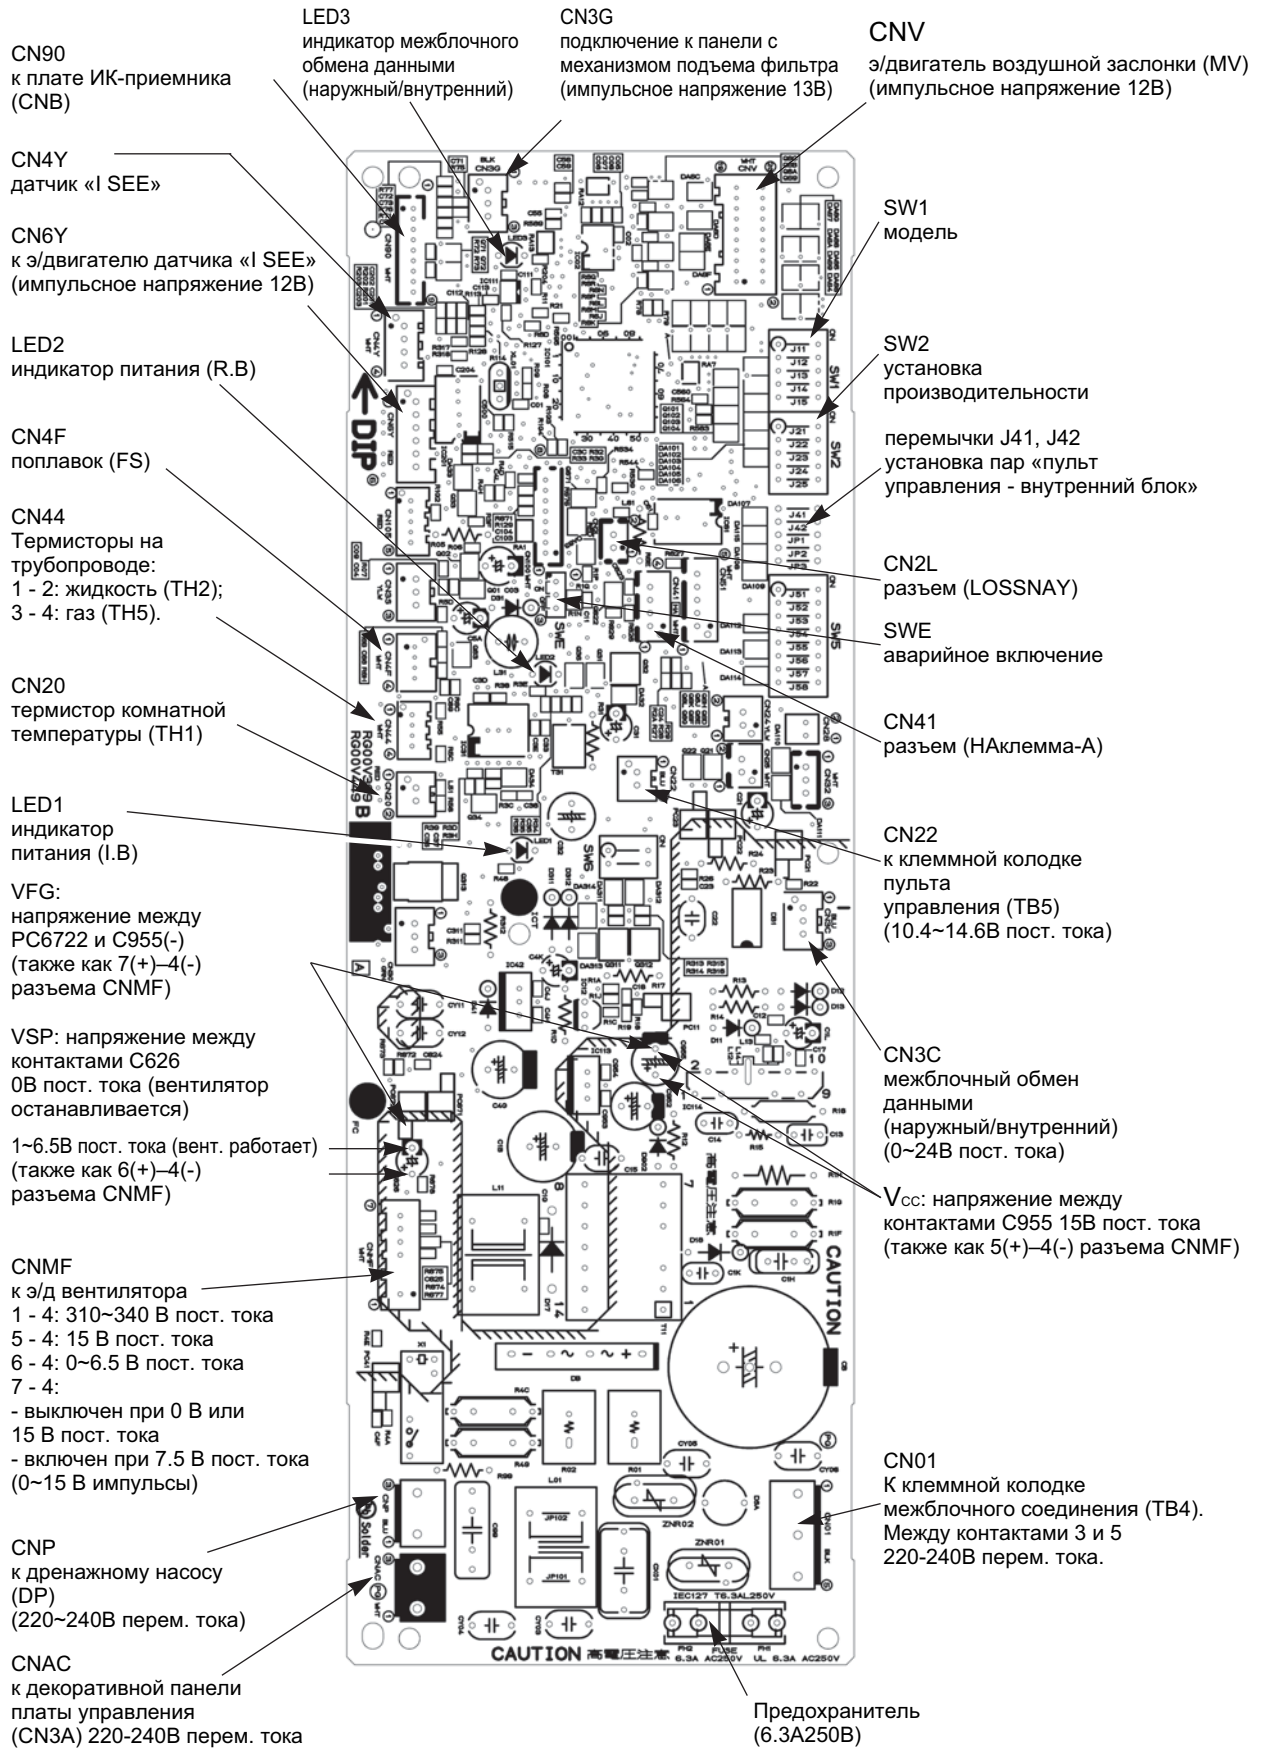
LED3
индикатор межблочного обмена данными (наружный/внутренний)

CN3G
подключение к панели с механизмом подъема фильтра (импульсное напряжение 13В)

CNV
э/двигатель воздушной заслонки (MV) (импульсное напряжение 12В)

CN90
к плате ИК-приемника (CNB)

CN4Y
датчик «I SEE»

CN6Y
к э/двигателю датчика «I SEE» (импульсное напряжение 12В)

LED2
индикатор питания (R.B)

CN4F
поплавок (FS)

CN44
Термисторы на трубопроводе:
1 - 2: жидкость (TH2);
3 - 4: газ (TH5).

CN20
термистор комнатной температуры (TH1)

LED1
индикатор питания (I.B)

VFG:
напряжение между PC6722 и C955(-) (также как 7(+)–4(-) разъема CNMF)

VSP: напряжение между контактами C626
0В пост. тока (вентилятор останавливается)

1~6.5В пост. тока (вент. работает) (также как 6(+)–4(-) разъема CNMF)

CNMF
к э/д вентилятора
1 - 4: 310~340 В пост. тока
5 - 4: 15 В пост. тока
6 - 4: 0~6.5 В пост. тока
7 - 4:
- выключен при 0 В или 15 В пост. тока
- включен при 7.5 В пост. тока (0~15 В импульсы)

CNP
к дренажному насосу (DP)
(220~240В перем. тока)

CNAC
к декоративной панели платы управления (CN3A) 220-240В перем. тока

SW1
модель

SW2
установка производительности

перемычки J41, J42
установка пар «пульт управления - внутренний блок»

CN2L
разъем (LOSSNAY)

SWE
аварийное включение

CN41
разъем (HAклемма-A)

CN22
к клеммной колодке пульта управления (TB5)
(10.4~14.6В пост. тока)

CN3C
межблочный обмен данными (наружный/внутренний)
(0~24В пост. тока)

$V_{CC}$: напряжение между контактами C955 15В пост. тока (также как 5(+)–4(-) разъема CNMF)

CN01
К клеммной колодке межблочного соединения (TB4).
Между контактами 3 и 5
220-240В перем. тока.

Предохранитель
(6.3А250В)

DIP
RG00V339 B
RG00V349 B
CAUTION
CAUTION 高電圧注意
IEC127 T6.3AL250V
J11 J12 J13 J14 J15 SW1
J21 J22 J23 J24 J25 SW2
J41 J42 JP1 JP2
J51 J52 J53 J54 J55 J56 J57 J58 SW5
FUSE 6.3A AC250V UL 6.3A AC250V
Solder